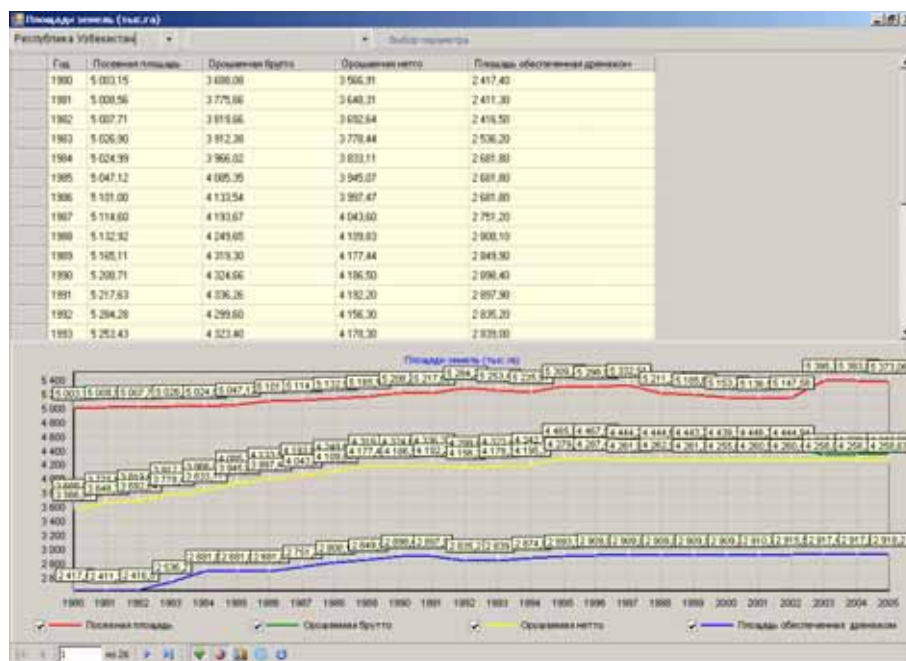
Площади земель (тыс.га)

Республика Узбекистан

Выбор параметра

| Год | Посевная площадь | Орошаемая брутто | Орошаемая нетто | Площадь обеспеченная дренажом |
|---|---|---|---|---|
| 1980 | 5 003,15 | 3 698,08 | 3 566,91 | 2 417,40 |
| 1981 | 5 008,56 | 3 775,66 | 3 640,31 | 2 411,30 |
| 1982 | 5 007,71 | 3 819,66 | 3 692,64 | 2 416,50 |
| 1983 | 5 026,90 | 3 912,38 | 3 778,44 | 2 536,20 |
| 1984 | 5 024,99 | 3 966,02 | 3 833,11 | 2 681,80 |
| 1985 | 5 047,12 | 4 085,35 | 3 945,07 | 2 681,80 |
| 1986 | 5 101,00 | 4 133,54 | 3 997,47 | 2 681,80 |
| 1987 | 5 114,60 | 4 193,67 | 4 043,60 | 2 751,20 |
| 1988 | 5 132,92 | 4 249,65 | 4 109,63 | 2 808,10 |
| 1989 | 5 165,11 | 4 319,30 | 4 177,44 | 2 849,90 |
| 1990 | 5 208,71 | 4 324,66 | 4 186,50 | 2 898,40 |
| 1991 | 5 217,63 | 4 336,26 | 4 192,20 | 2 897,90 |
| 1992 | 5 284,28 | 4 299,60 | 4 156,30 | 2 835,20 |
| 1993 | 5 253,43 | 4 323,40 | 4 178,30 | 2 839,00 |

Площади земель (тыс.га)

5 400
5 200
5 000
4 800
4 600
4 400
4 200
4 000
3 800
3 600
3 400
3 200
3 000
2 800
2 600

1980 1981 1982 1983 1984 1985 1986 1987 1988 1989 1990 1991 1992 1993 1994 1995 1996 1997 1998 1999 2000 2001 2002 2003 2004 2005

Посевная площадь
Орошаемая брутто
Орошаемая нетто
Площадь обеспеченная дренажом

1 из 26